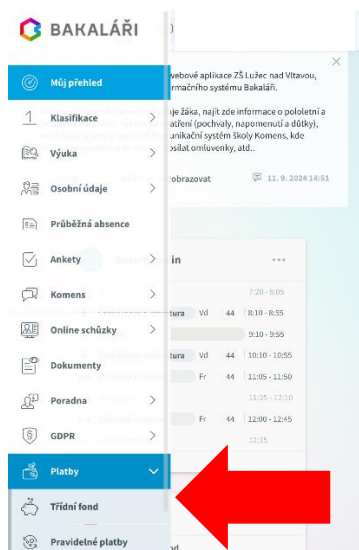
BAKALÁŘI

Můj přehled
Klasifikace
Výuka
Osobní údaje
Průběžná absence
Ankety
Komens
Online schůzky
Dokumenty
Poradna
GDPR
Platby
Třídní fond
Pravidelné platby

webové aplikace ZŠ Lužec nad Vltavou, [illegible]rmačního systému Bakaláři.

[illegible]je žáka, najít zde informace o pololetní a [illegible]atření (pochvaly, napomenutí a důtky), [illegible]unikační systém školy Komens, kde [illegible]osílat omluvenky, atd..

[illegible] zobrazovat

11. 9. 2024 14:51

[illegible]in

7:20 - 8:05
Vd 44 8:10 - 8:55
9:10 - 9:55
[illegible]tura Vd 44 10:10 - 10:55
Fr 44 11:05 - 11:50
11:35 - 12:10
Fr 44 12:00 - 12:45
12:15